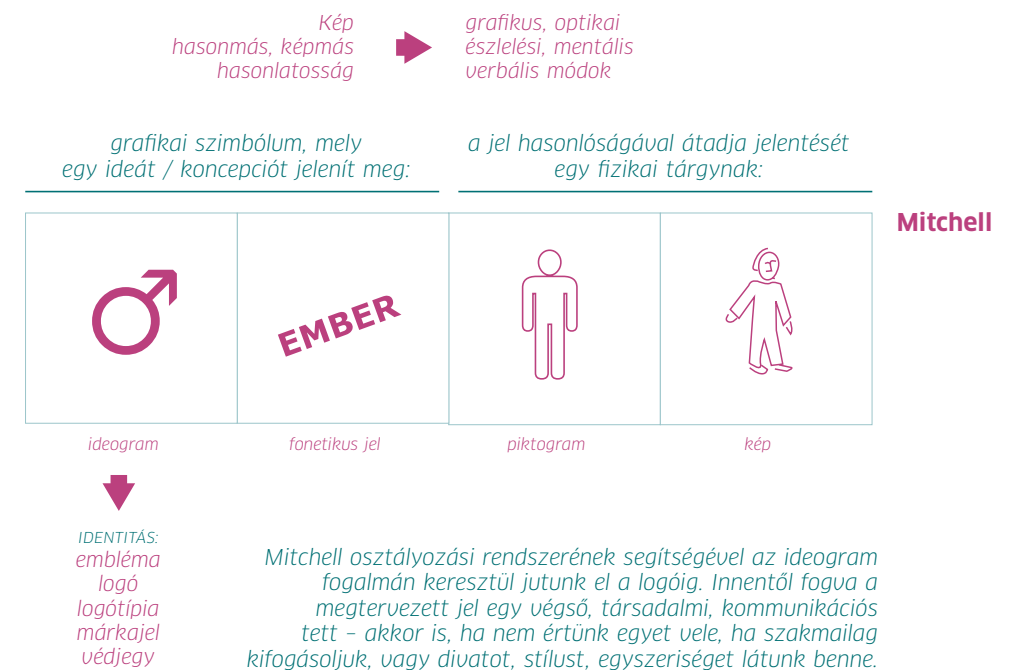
Kép
hasonmás, képmás
hasonlatosság

grafikus, optikai
észlelési, mentális
verbális módok

grafikai szimbólum, mely
egy ideát / koncepciót jelenít meg:

a jel hasonlóságával átadja jelentését
egy fizikai tárgynak:

Mitchell

EMBER

ideogram

fonetikus jel

piktogram

kép

IDENTITÁS:
embléma
logó
logótípia
márkajel
védjegy

Mitchell osztályozási rendszerének segítségével az ideogram fogalmán keresztül jutunk el a logóig. Innentől fogva a megtervezett jel egy végső, társadalmi, kommunikációs tett – akkor is, ha nem értünk egyet vele, ha szakmailag kifogásoljuk, vagy divatot, stílust, egyszeriséget látunk benne.